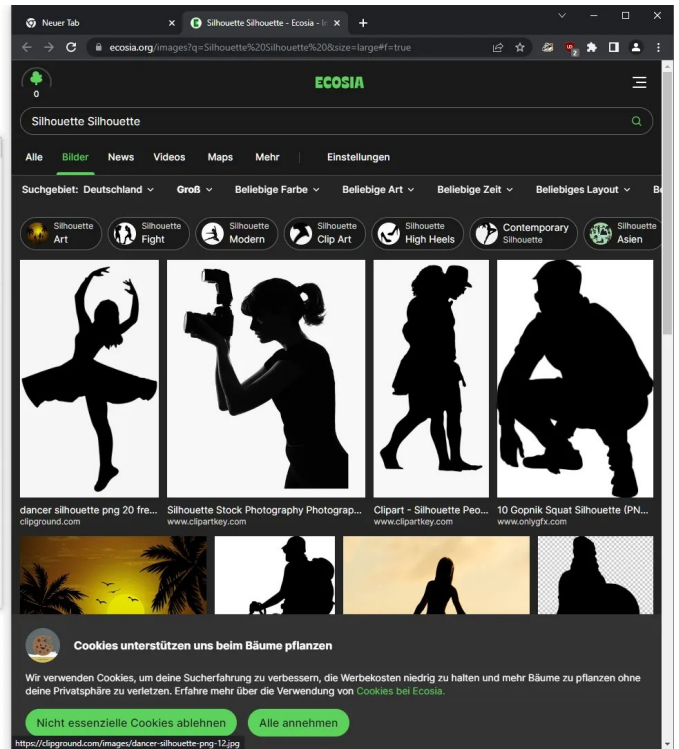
Neuer Tab
Silhouette Silhouette - Ecosia - I
ecosia.org/images?q=Silhouette%20Silhouette%20&size=large#f=true

0
ECOSIA

Silhouette Silhouette

Alle Bilder News Videos Maps Mehr Einstellungen

Suchgebiet: Deutschland Groß Beliebige Farbe Beliebige Art Beliebige Zeit Beliebiges Layout Be

Silhouette Art
Silhouette Fight
Silhouette Modern
Silhouette Clip Art
Silhouette High Heels
Contemporary Silhouette
Silhouette Asien

dancer silhouette png 20 fre...
clipground.com
Silhouette Stock Photography Photograp...
www.clipartkey.com
Clipart - Silhouette Peo...
www.clipartkey.com
10 Gopnik Squat Silhouette (PN...
www.onlygfx.com

Cookies unterstützen uns beim Bäume pflanzen

Wir verwenden Cookies, um deine Sucherfahrung zu verbessern, die Werbekosten niedrig zu halten und mehr Bäume zu pflanzen ohne deine Privatsphäre zu verletzen. Erfahre mehr über die Verwendung von Cookies bei Ecosia.

Nicht essenzielle Cookies ablehnen
Alle annehmen

https://clipground.com/images/dancer-silhouette-png-12.jpg